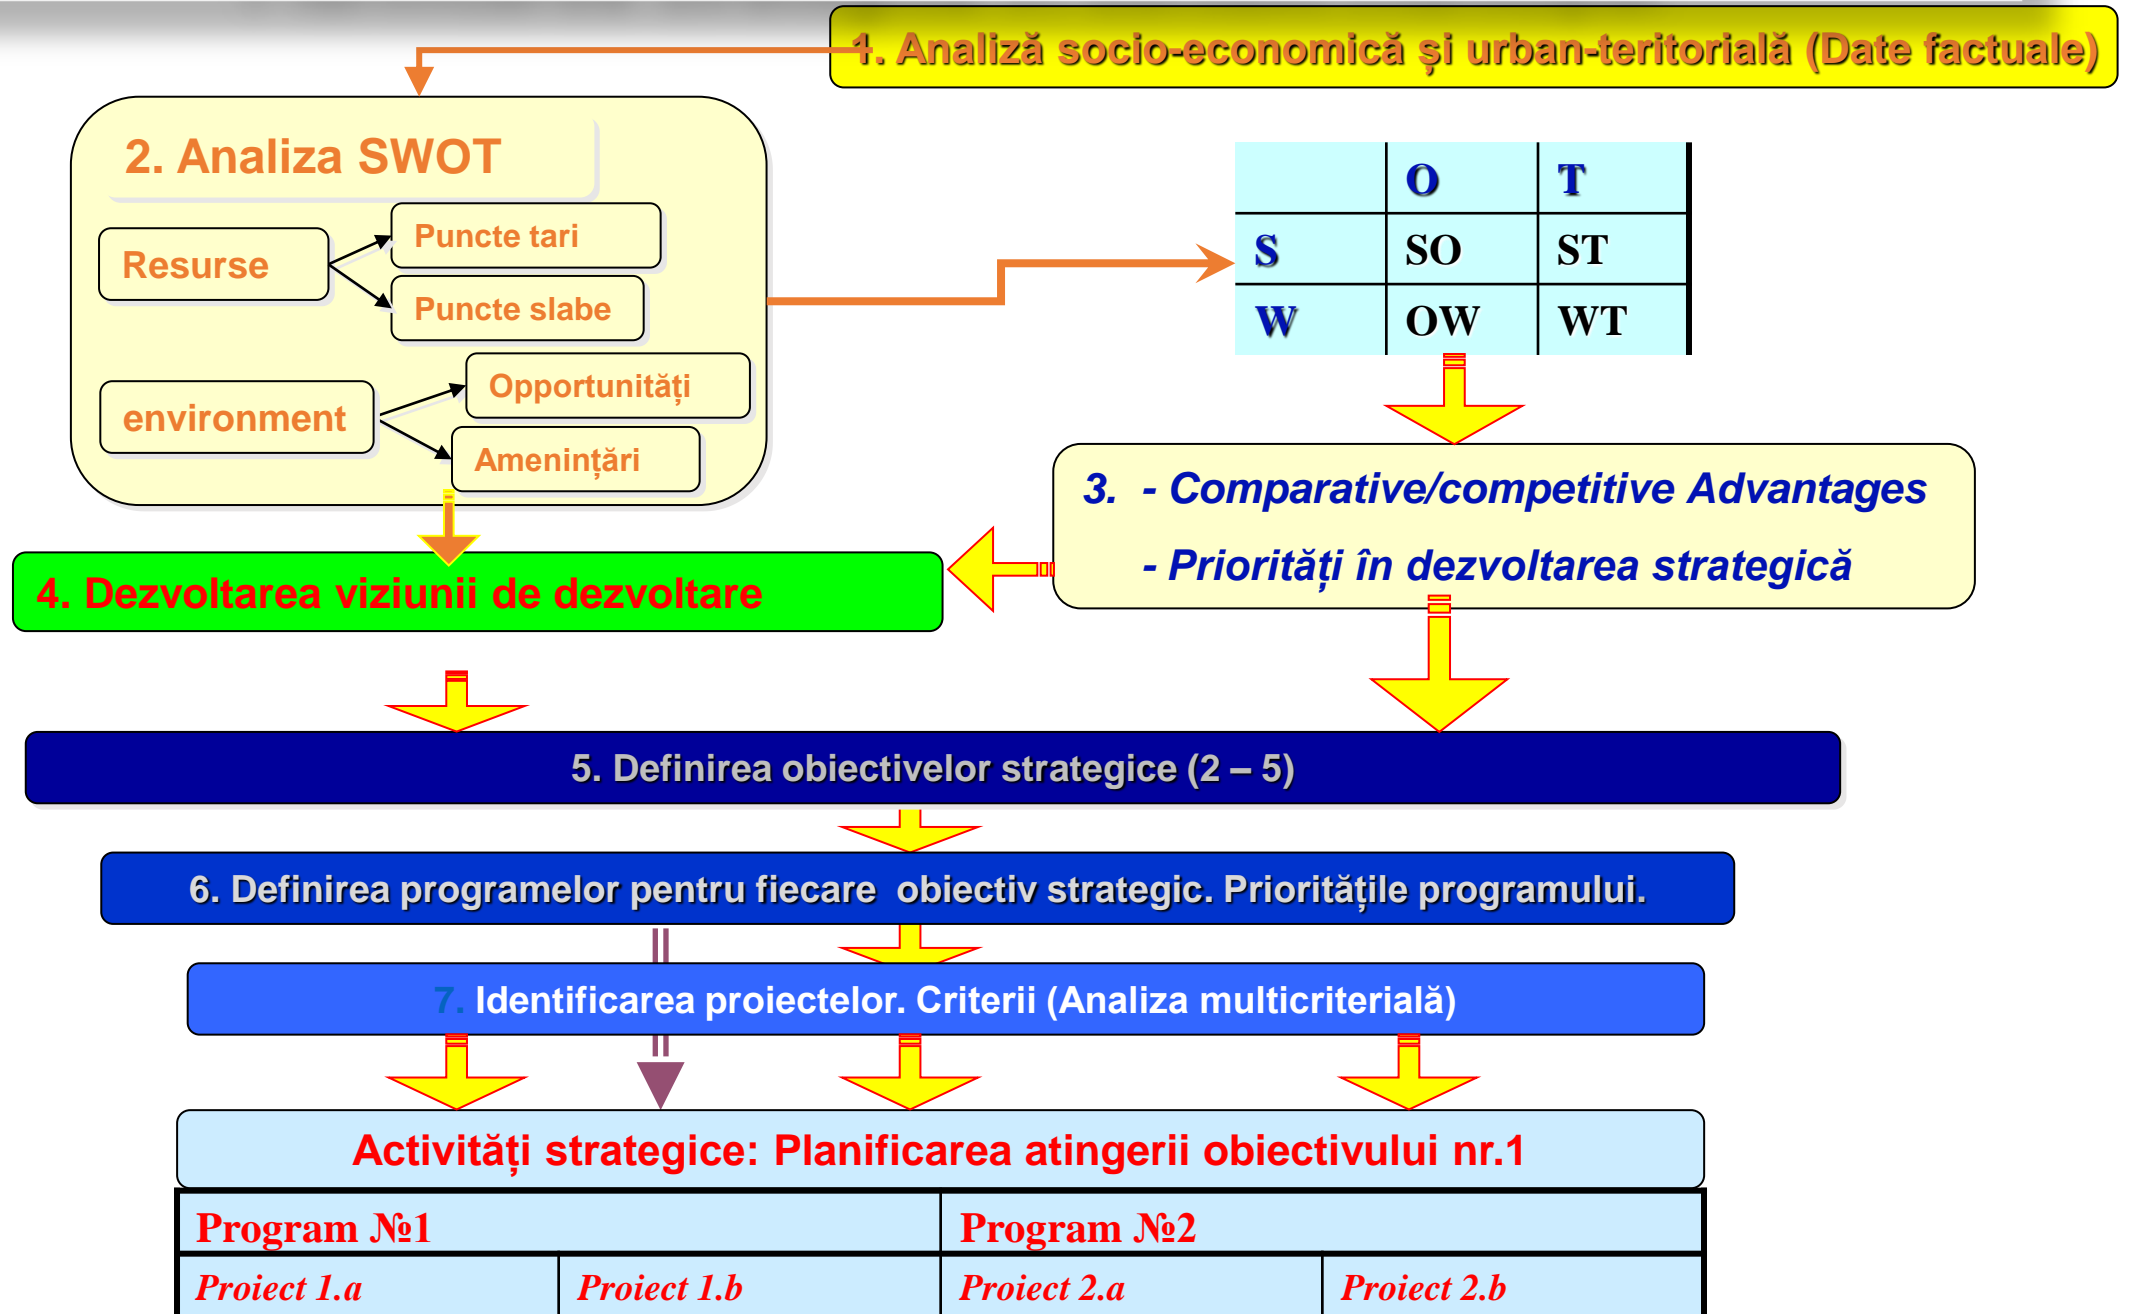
1. Analiză socio-economică și urban-teritorială (Date factuale)

2. Analiza SWOT

Resurse

Puncte tari

Puncte slabe

environment

Opportunități

Amenințări

|  | O | T |
|---|---|---|
| S | SO | ST |
| W | OW | WT |

3. - Comparative/competitive Advantages

- Priorități în dezvoltarea strategică

4. Dezvoltarea viziunii de dezvoltare

5. Definirea obiectivelor strategice (2 – 5)

6. Definirea programelor pentru fiecare obiectiv strategic. Prioritățile programului.

7. Identificarea proiectelor. Criterii (Analiza multicriterială)

Activități strategice: Planificarea atingerii obiectivului nr.1

| Program №1 | | Program №2 | |
|---|---|---|---|
| Proiect 1.a | Proiect 1.b | Proiect 2.a | Proiect 2.b |